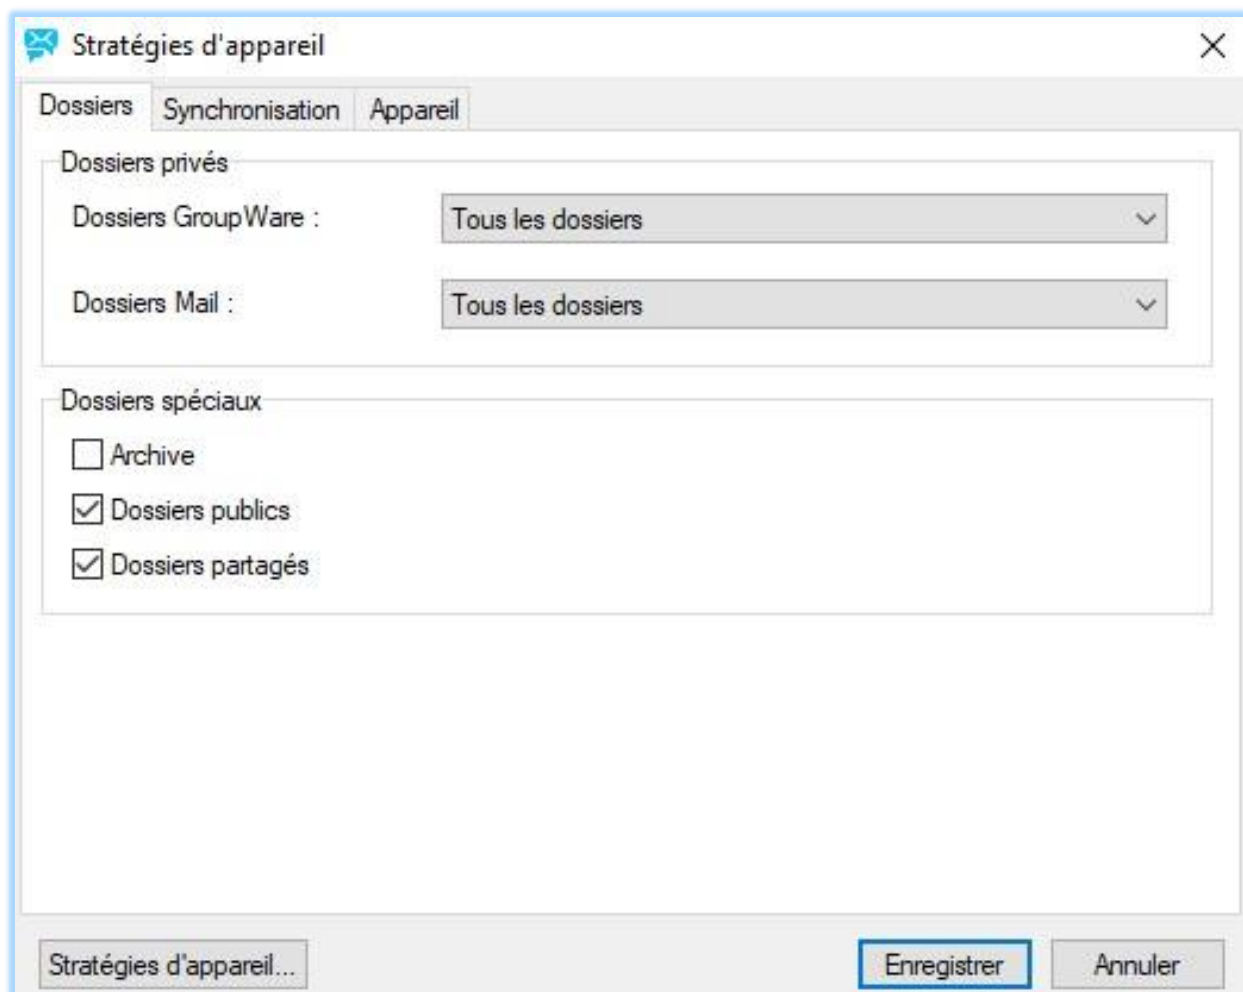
Stratégies d'appareil

Dossiers | Synchronisation | Appareil

Dossiers privés

Dossiers GroupWare : Tous les dossiers

Dossiers Mail : Tous les dossiers

Dossiers spéciaux

Archive

Dossiers publics

Dossiers partagés

Stratégies d'appareil...

Enregistrer

Annuler